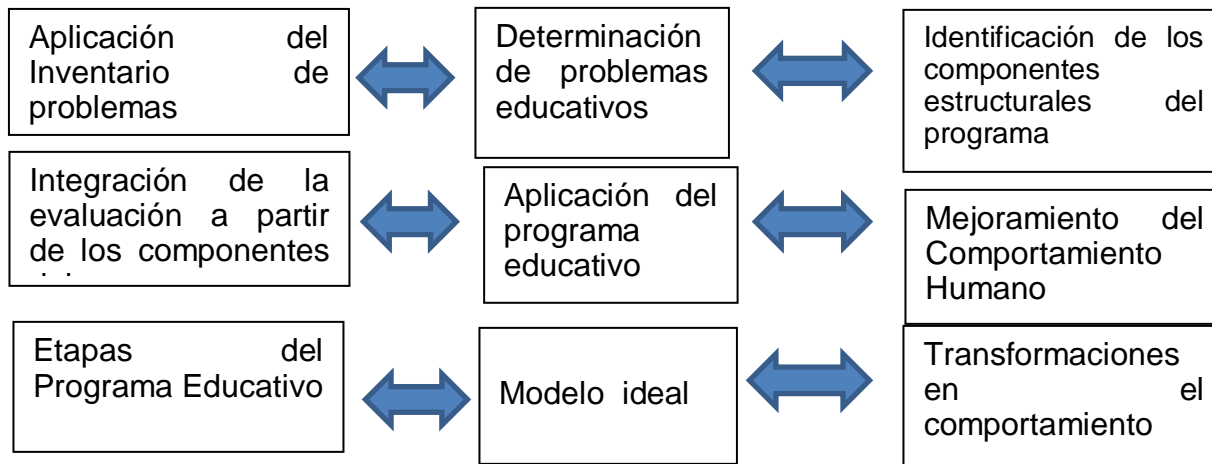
Aplicación del Inventario de problemas

Determinación de problemas educativos

Identificación de los componentes estructurales del programa

Integración de la evaluación a partir de los componentes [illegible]

Aplicación del programa educativo

Mejoramiento del Comportamiento Humano

Etapas del Programa Educativo

Modelo ideal

Transformaciones en el comportamiento